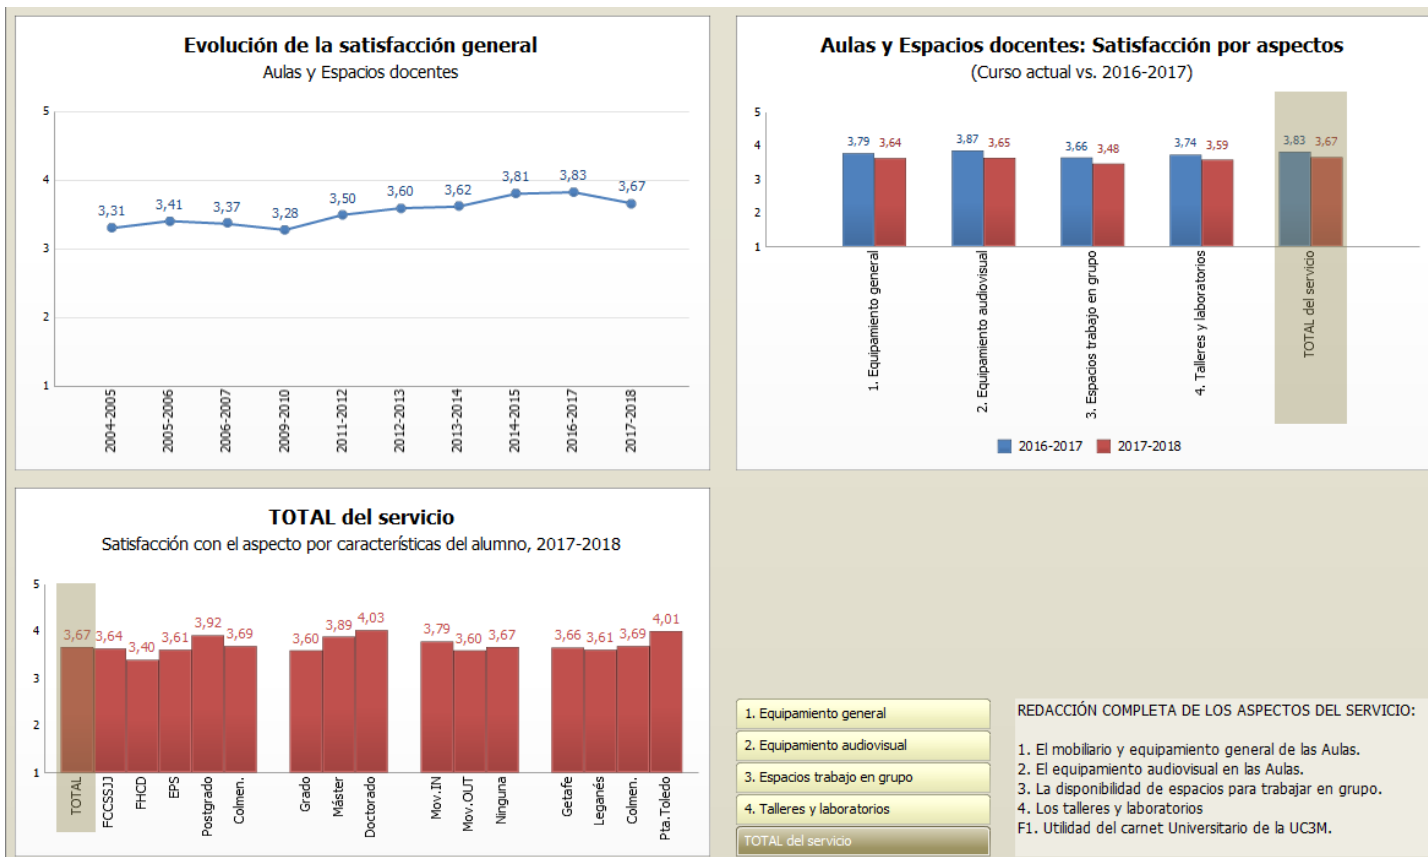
Evolución de la satisfacción general
Aulas y Espacios docentes

5
4
3
2
1

3,31 3,41 3,37 3,28 3,50 3,60 3,62 3,81 3,83 3,67

2004-2005 2005-2006 2006-2007 2009-2010 2011-2012 2012-2013 2013-2014 2014-2015 2016-2017 2017-2018

Aulas y Espacios docentes: Satisfacción por aspectos
(Curso actual vs. 2016-2017)

5
4
3
2
1

3,79 3,64 3,87 3,65 3,66 3,48 3,74 3,59 3,83 3,67

1. Equipamiento general
2. Equipamiento audiovisual
3. Espacios trabajo en grupo
4. Talleres y laboratorios
TOTAL del servicio

2016-2017 2017-2018

TOTAL del servicio
Satisfacción con el aspecto por características del alumno, 2017-2018

5
4
3
2
1

3,67 3,64 3,40 3,61 3,92 3,69 3,60 3,89 4,03 3,79 3,60 3,67 3,66 3,61 3,69 4,01

TOTAL FCCSSJJ FHCD EPS Postgrado Colmen. Grado Máster Doctorado Mov.IN Mov.OUT Ninguna Getafe Leganés Colmen. Pta.Toledo

1. Equipamiento general
2. Equipamiento audiovisual
3. Espacios trabajo en grupo
4. Talleres y laboratorios
TOTAL del servicio

REDACCIÓN COMPLETA DE LOS ASPECTOS DEL SERVICIO:

1. El mobiliario y equipamiento general de las Aulas.
2. El equipamiento audiovisual en las Aulas.
3. La disponibilidad de espacios para trabajar en grupo.
4. Los talleres y laboratorios
F1. Utilidad del carnet Universitario de la UC3M.